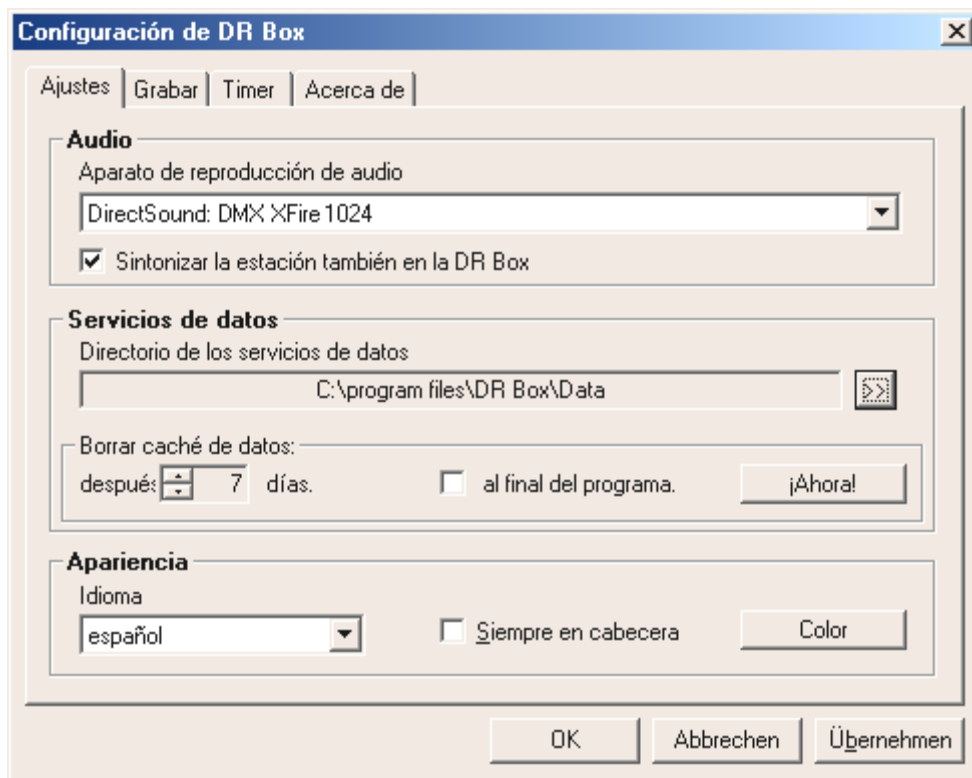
Configuración de DR Box

Ajustes | Grabar | Timer | Acerca de

Audio
Aparato de reproducción de audio
DirectSound: DMX XFire 1024
Sintonizar la estación también en la DR Box

Servicios de datos
Directorio de los servicios de datos
C:\program files\DR Box\Data
>>

Borrar caché de datos:
después 7 días.
al final del programa.
¡Ahora!

Apariencia
Idioma
español
Siempre en cabecera
Color

OK
Abbrechen
Übernehmen